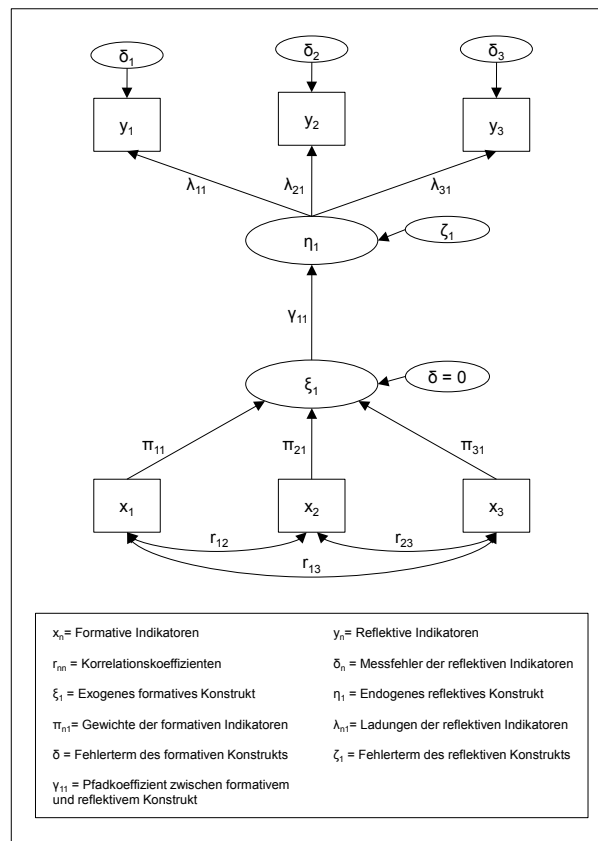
$\delta_1$

$\delta_2$

$\delta_3$

$y_1$

$y_2$

$y_3$

$\lambda_{11}$

$\lambda_{21}$

$\lambda_{31}$

$\eta_1$

$\zeta_1$

$\gamma_{11}$

$\xi_1$

$\delta = 0$

$\pi_{11}$

$\pi_{21}$

$\pi_{31}$

$x_1$

$x_2$

$x_3$

$r_{12}$

$r_{23}$

$r_{13}$

$x_n$= Formative Indikatoren

$y_n$= Reflektive Indikatoren

$r_{nn}$ = Korrelationskoeffizienten

$\delta_n$ = Messfehler der reflektiven Indikatoren

$\xi_1$ = Exogenes formatives Konstrukt

$\eta_1$ = Endogenes reflektives Konstrukt

$\pi_{n1}$= Gewichte der formativen Indikatoren

$\lambda_{n1}$= Ladungen der reflektiven Indikatoren

$\delta$ = Fehlerterm des formativen Konstrukts

$\zeta_1$ = Fehlerterm des reflektiven Konstrukts

$\gamma_{11}$ = Pfadkoeffizient zwischen formativem und reflektivem Konstrukt